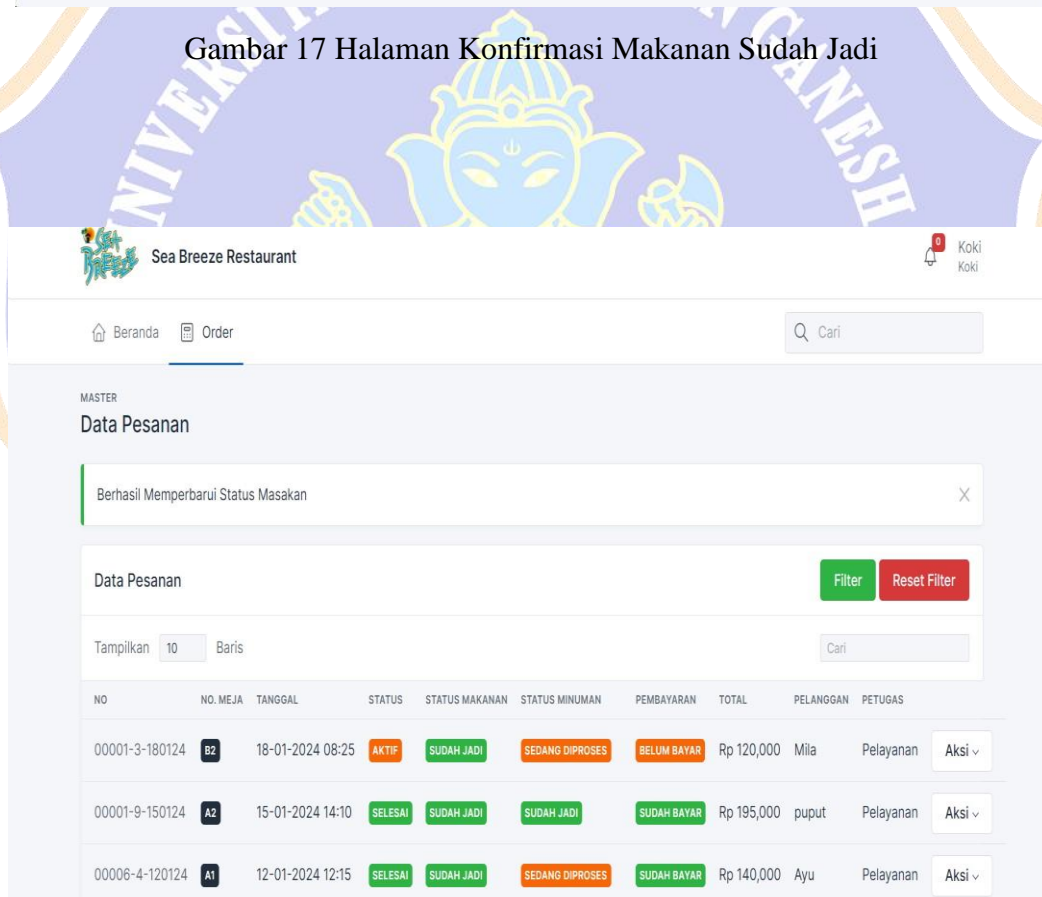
Gambar 17 Halaman Konfirmasi Makanan Sudah Jadi

Sea Breeze Restaurant

0

Koki
Koki

Beranda Order

Cari

MASTER
Data Pesanan

Berhasil Memperbarui Status Masakan

X

Data Pesanan

Filter Reset Filter

Tampilkan 10 Baris

Cari

| NO | NO. MEJA | TANGGAL | STATUS | STATUS MAKANAN | STATUS MINUMAN | PEMBAYARAN | TOTAL | PELANGGAN | PETUGAS | |
|---|---|---|---|---|---|---|---|---|---|---|
| 00001-3-180124 | B2 | 18-01-2024 08:25 | AKTIF | SUDAH JADI | SEDANG DIPROSES | BELUM BAYAR | Rp 120,000 | Mila | Pelayanan | Aksi |
| 00001-9-150124 | A2 | 15-01-2024 14:10 | SELESAI | SUDAH JADI | SUDAH JADI | SUDAH BAYAR | Rp 195,000 | puput | Pelayanan | Aksi |
| 00006-4-120124 | A1 | 12-01-2024 12:15 | SELESAI | SUDAH JADI | SEDANG DIPROSES | SUDAH BAYAR | Rp 140,000 | Ayu | Pelayanan | Aksi |